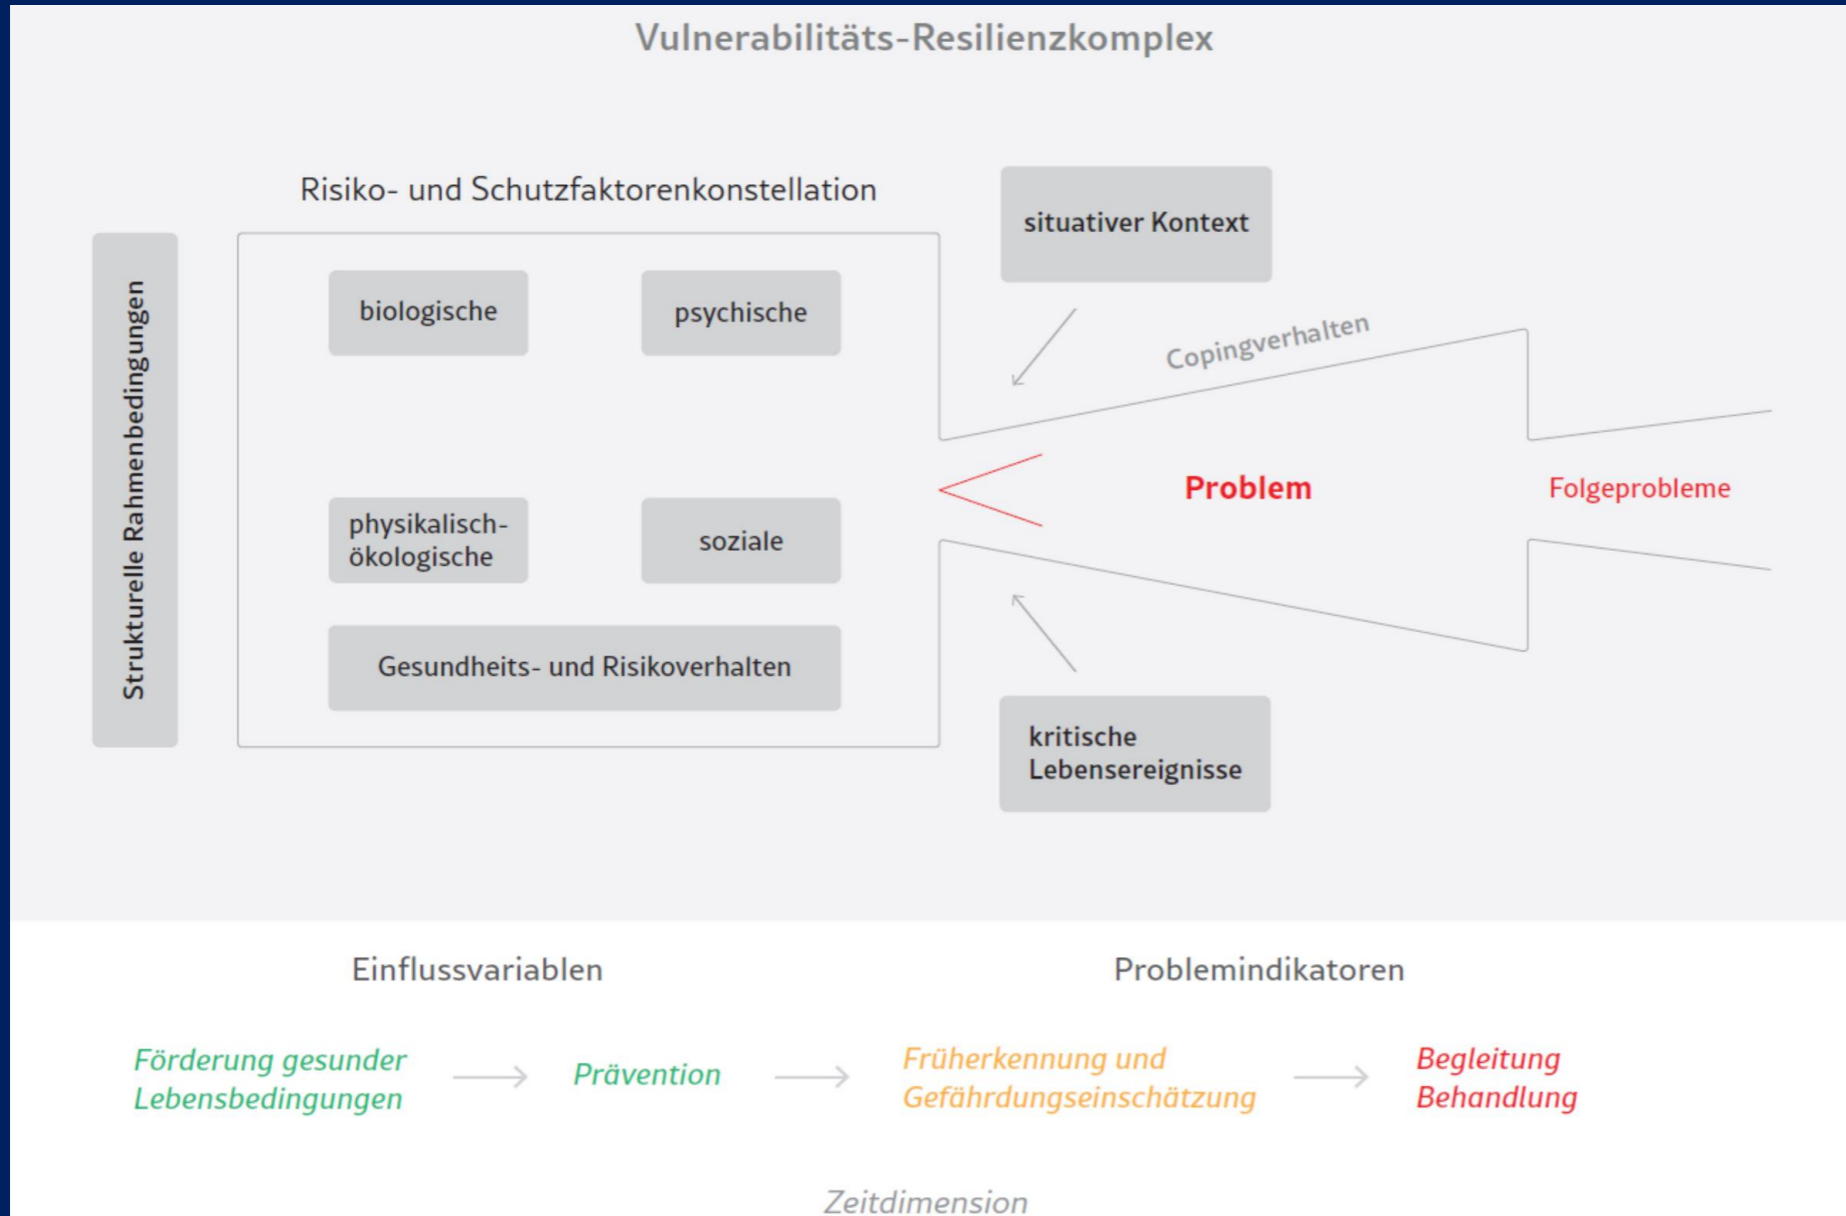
Vulnerabilitäts-Resilienzkomplex

Strukturelle Rahmenbedingungen

Risiko- und Schutzfaktorenkonstellation

biologische

psychische

physikalisch-ökologische

soziale

Gesundheits- und Risikoverhalten

situativer Kontext

Copingverhalten

Problem

Folgeprobleme

kritische Lebensereignisse

Einflussvariablen

Problemindikatoren

Förderung gesunder Lebensbedingungen

Prävention

Früherkennung und Gefährdungseinschätzung

Begleitung Behandlung

Zeitdimension